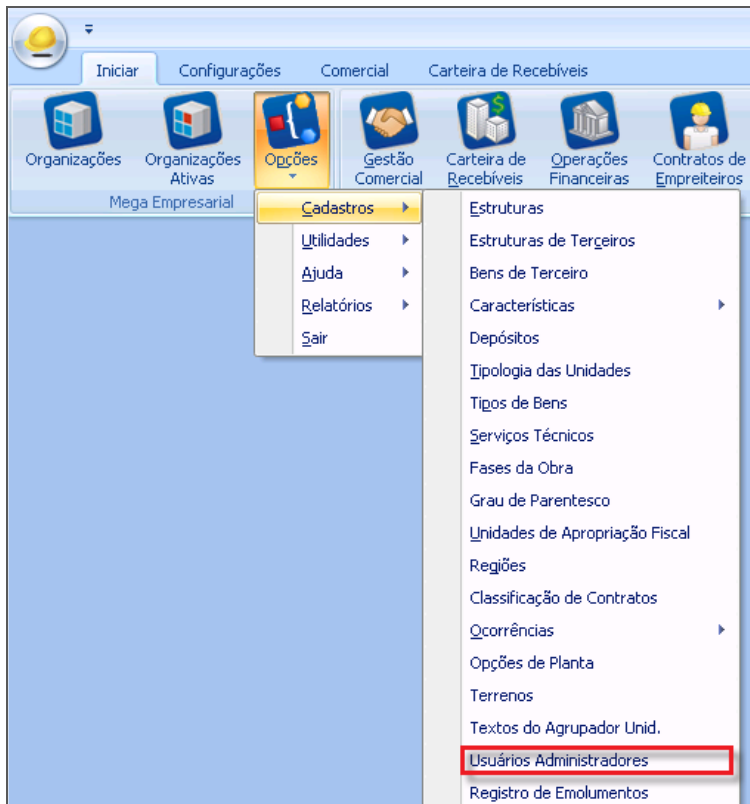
Iniciar
Configurações
Comercial
Carteira de Recebíveis

Organizações
Organizações Ativas
Opções
Mega Empresarial
Gestão Comercial
Carteira de Recebíveis
Operações Financeiras
Contratos de Empreiteiros

Cadastros
Utilidades
Ajuda
Relatórios
Sair

Estruturas
Estruturas de Terceiros
Bens de Terceiro
Características
Depósitos
Tipologia das Unidades
Tipos de Bens
Serviços Técnicos
Fases da Obra
Grau de Parentesco
Unidades de Apropriação Fiscal
Regiões
Classificação de Contratos
Ocorrências
Opções de Planta
Terrenos
Textos do Agrupador Unid.
Usuários Administradores
Registro de Emolumentos